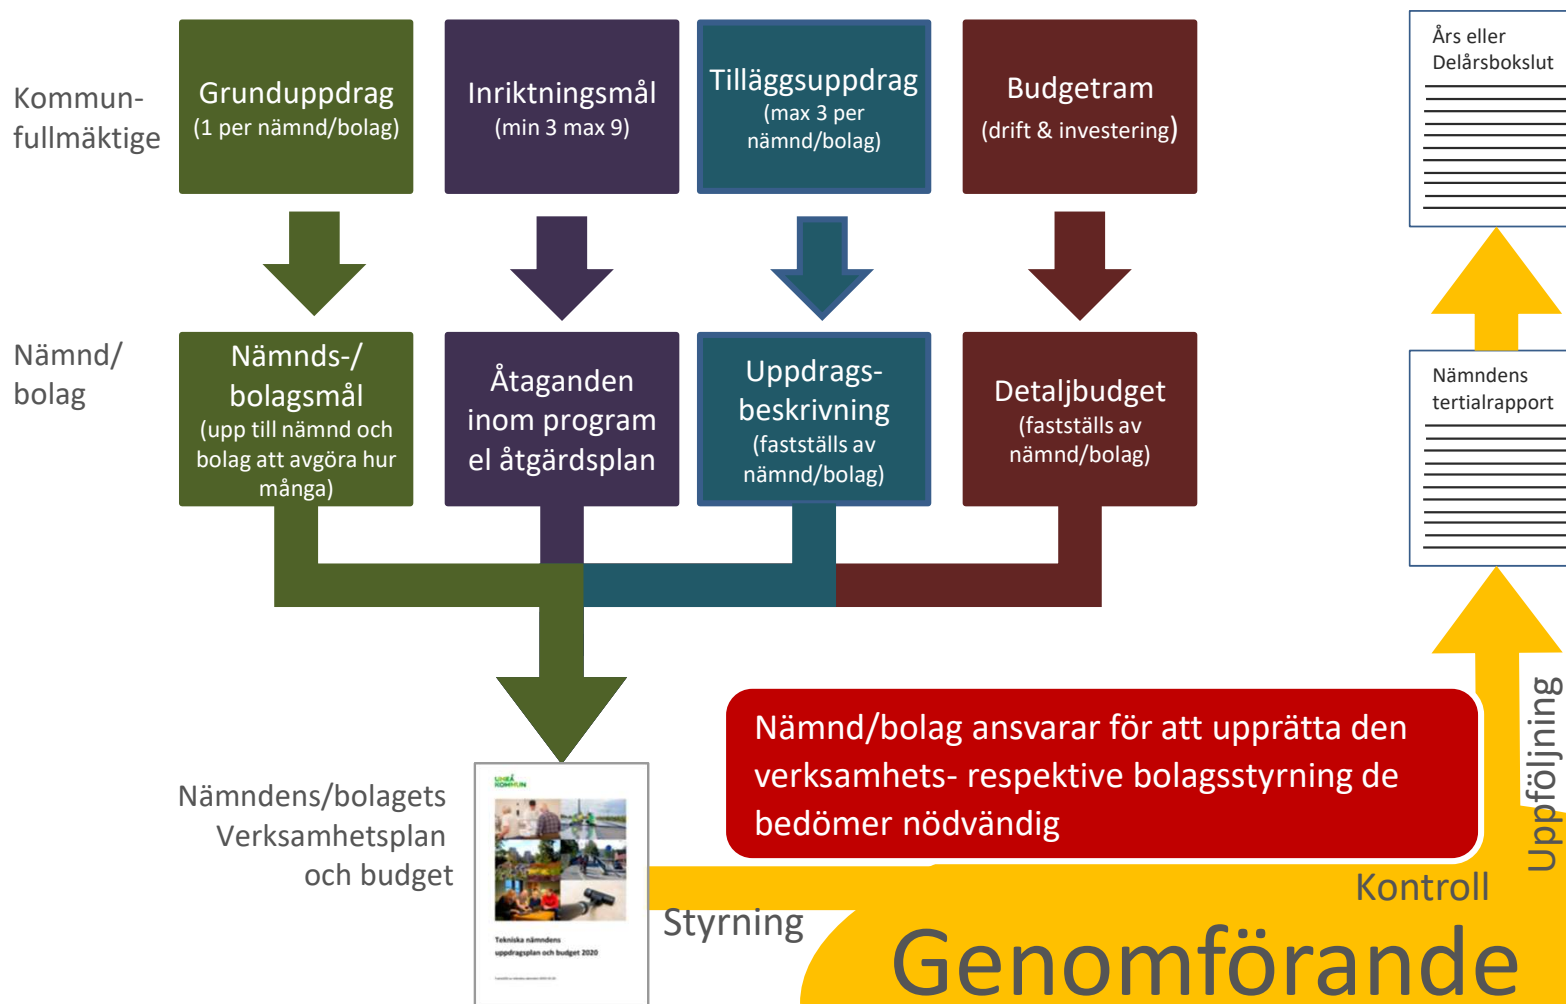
Kommunfullmäktige

Grunduppdrag
(1 per nämnd/bolag)

Inriktningsmål
(min 3 max 9)

Tilläggsuppdrag
(max 3 per nämnd/bolag)

Budgetram
(drift & investering)

Års eller Delårsbokslut

Nämnd/bolag

Nämnds-/bolagsmål
(upp till nämnd och bolag att avgöra hur många)

Åtaganden inom program el åtgärdsplan

Uppdragsbeskrivning
(fastställs av nämnd/bolag)

Detaljbudget
(fastställs av nämnd/bolag)

Nämndens tertialrapport

Nämndens/bolagets Verksamhetsplan och budget

UMEÅ KOMMUN

Tekniska nämndens uppdragsplan och budget 2020

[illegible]

Nämnd/bolag ansvarar för att upprätta den verksamhets- respektive bolagsstyrning de bedömer nödvändig

Uppföljning

Kontroll

Styrning

Genomförande